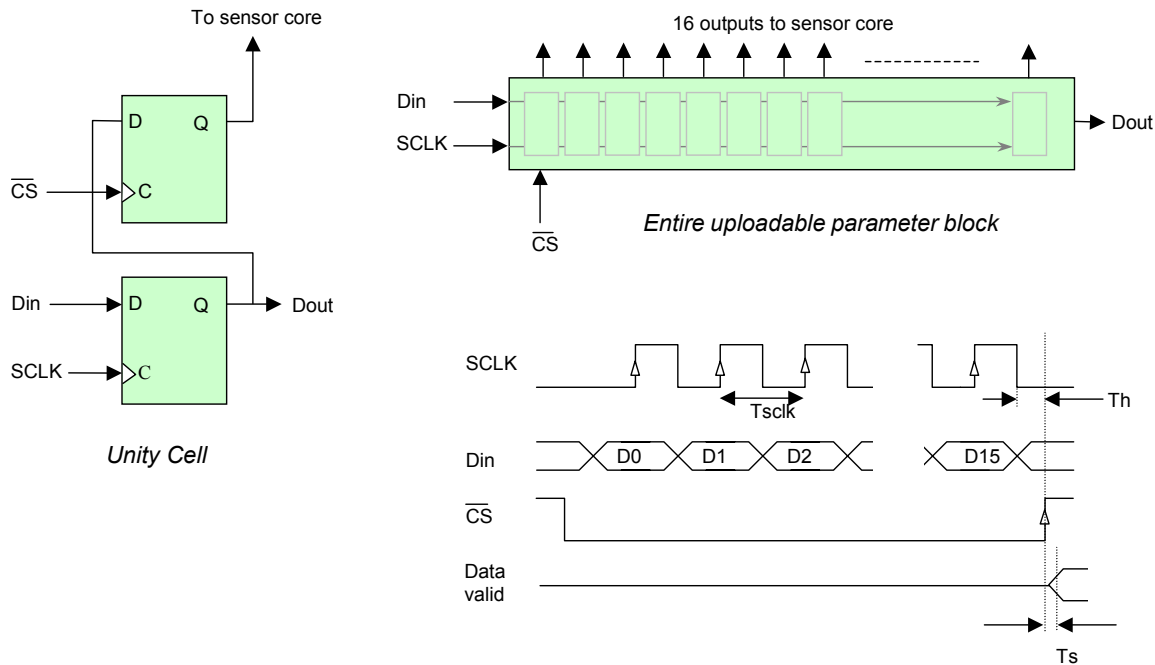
To sensor core

D Q

$\overline{CS}$ C

Din D Q Dout

SCLK C

*Unity Cell*

16 outputs to sensor core

Din

SCLK

Dout

$\overline{CS}$

*Entire uploadable parameter block*

SCLK

Tsclk

Th

Din D0 D1 D2 D15

$\overline{CS}$

Data valid

Ts